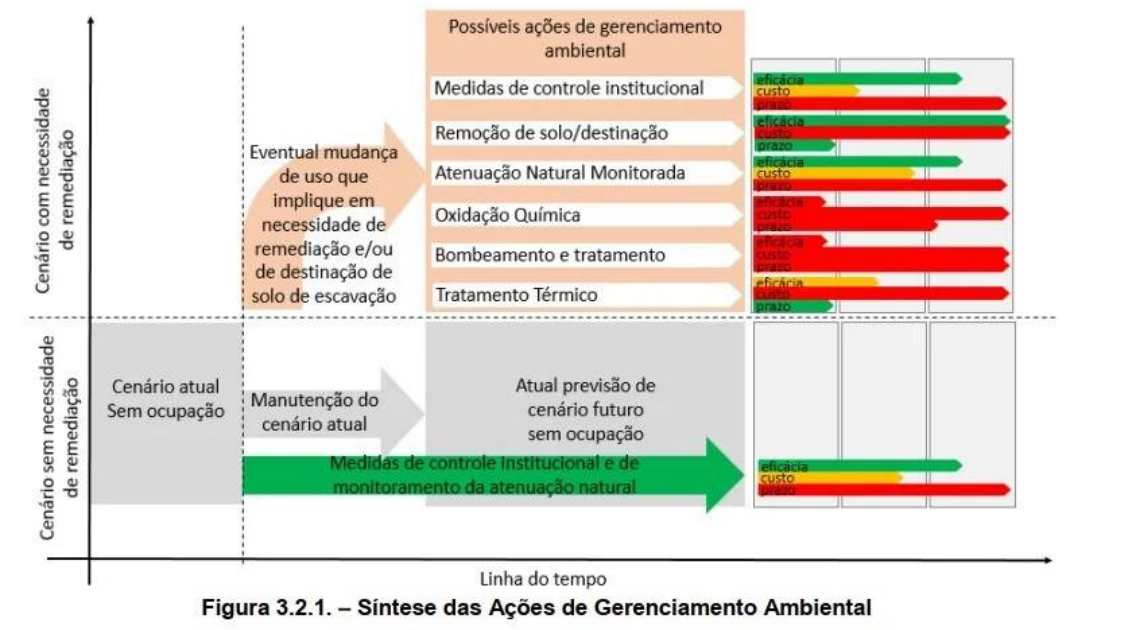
Cenário com necessidade de remediação

Cenário sem necessidade de remediação

Possíveis ações de gerenciamento ambiental

Medidas de controle institucional
eficácia
custo
prazo

Remoção de solo/destinação
eficácia
custo
prazo

Atenuação Natural Monitorada
eficácia
custo
prazo

Oxidação Química
eficácia
custo
prazo

Bombeamento e tratamento
eficácia
custo
prazo

Tratamento Térmico
eficácia
custo
prazo

Eventual mudança de uso que implique em necessidade de remediação e/ou de destinação de solo de escavação

Cenário atual Sem ocupação

Manutenção do cenário atual

Atual previsão de cenário futuro sem ocupação

Medidas de controle institucional e de monitoramento da atenuação natural

eficácia
custo
prazo

Linha do tempo

Figura 3.2.1. – Síntese das Ações de Gerenciamento Ambiental